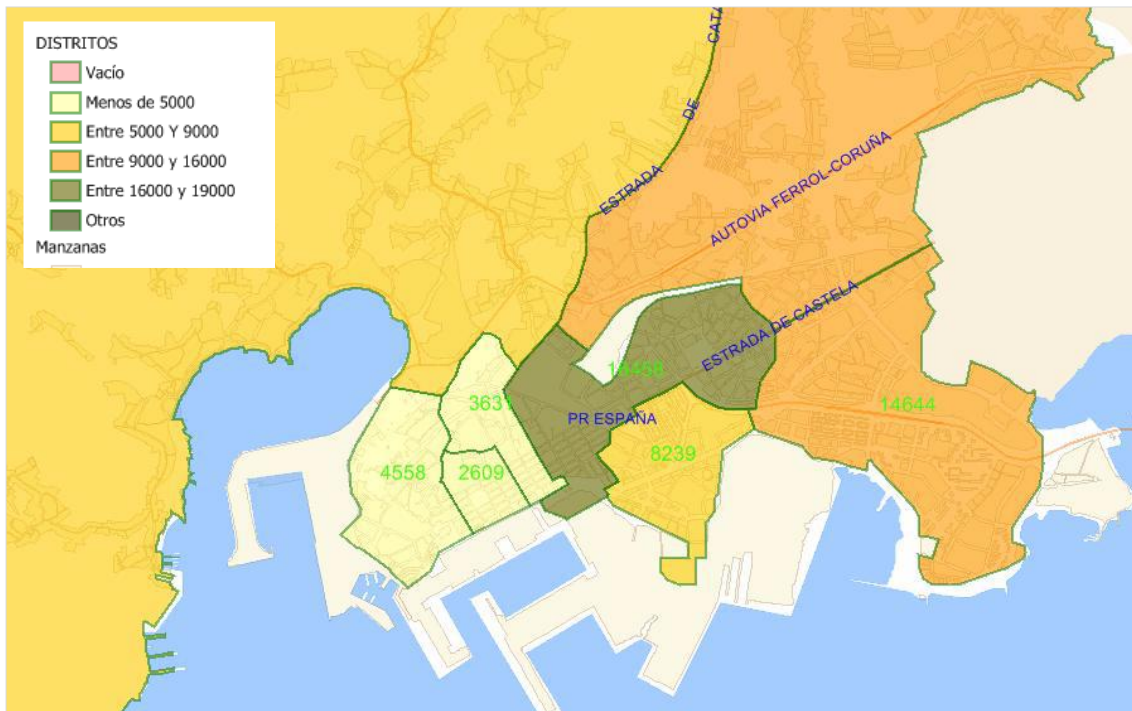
DISTRITOS
Vacío
Menos de 5000
Entre 5000 Y 9000
Entre 9000 y 16000
Entre 16000 y 19000
Otros
Manzanas

ESTRADA DE CATA

AUTOVIA FERROL-CORUÑA

ESTRADA DE CASTELA

16458

3631

PR ESPAÑA

14644

4558

2609

8239